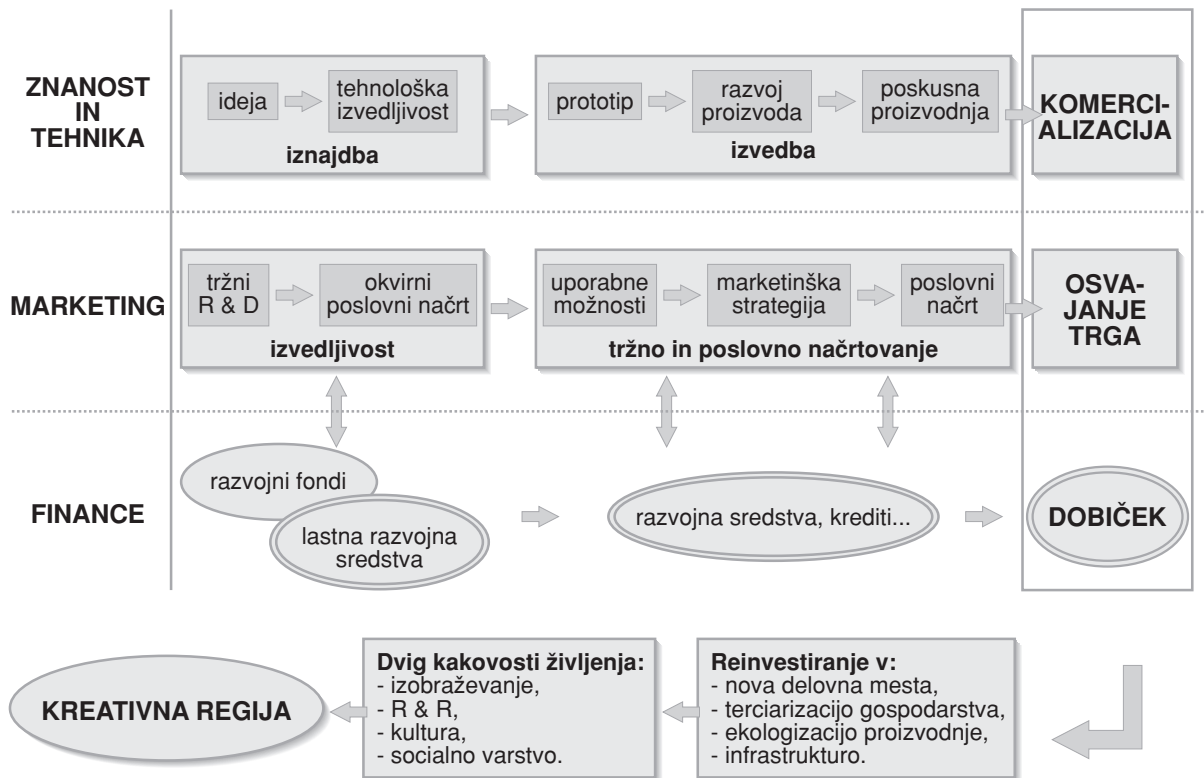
ZNANOST IN TEHNIKA

ideja

tehnološka izvedljivost

iznajdba

prototip

razvoj proizvoda

poskusna proizvodnja

izvedba

KOMERCIALIZACIJA

MARKETING

tržni R & D

okvirni poslovni načrt

izvedljivost

uporabne možnosti

marketinška strategija

poslovni načrt

tržno in poslovno načrtovanje

OSVAJANJE TRGA

FINANCE

razvojni fondi

lastna razvojna sredstva

razvojna sredstva, krediti...

DOBIČEK

KREATIVNA REGIJA

Dvig kakovosti življenja:
- izobraževanje,
- R & R,
- kultura,
- socialno varstvo.

Reinvestiranje v:
- nova delovna mesta,
- terciarizacijo gospodarstva,
- ekologizacijo proizvodnje,
- infrastrukturo.